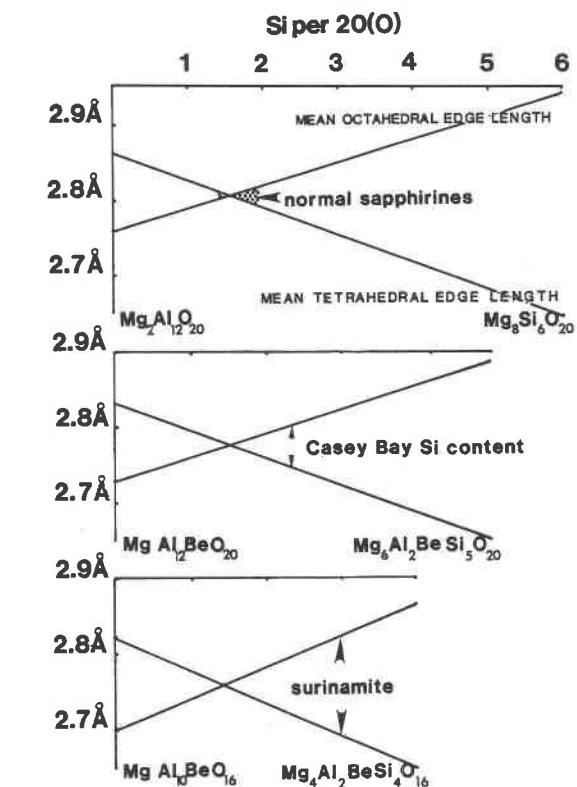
Si per 20(O)

1 2 3 4 5 6

2.9Å

MEAN OCTAHEDRAL EDGE LENGTH

2.8Å

normal sapphirines

2.7Å

MEAN TETRAHEDRAL EDGE LENGTH

$Mg_2Al_{12}O_{20}$

$Mg_8Si_6O_{20}$

2.9Å

2.8Å

Casey Bay Si content

2.7Å

$MgAl_{12}BeO_{20}$

$Mg_6Al_2BeSi_5O_{20}$

2.9Å

2.8Å

surinamite

2.7Å

$MgAl_{10}BeO_{16}$

$Mg_4Al_2BeSi_4O_{16}$